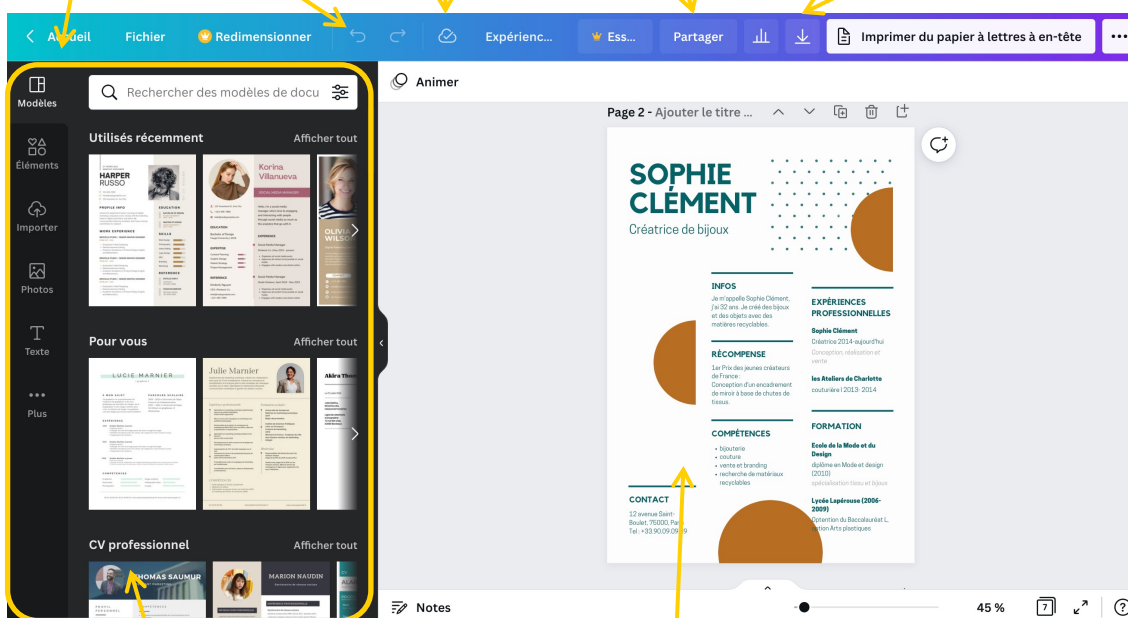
Accueil Fichier Redimensionner Expérienc... Ess... Partager Imprimer du papier à lettres à en-tête ...

Modèles
Éléments
Importer
Photos
Texte
Plus

Rechercher des modèles de docu

Utilisés récemment Afficher tout

HARPER RUSSO

Korina Villanueva

OLIVIA WILSON

Pour vous Afficher tout

LUCIE MARNIER

Julie Marnier

Akira Thom

CV professionnel Afficher tout

THOMAS SAUMUR

MARION NAUDIN

Animer

Page 2 - Ajouter le titre ...

SOPHIE CLÉMENT
Créatrice de bijoux

INFOS
Je m'appelle Sophie Clément, j'ai 32 ans. Je créé des bijoux et des objets avec des matières recyclables.

RÉCOMPENSE
1er Prix des jeunes créateurs de France : Conception d'un encadrement de miroir à base de chutes de tissus.

COMPÉTENCES
• bijouterie
• couture
• vente et branding
• recherche de matériaux recyclables

CONTACT
12 avenue Saint-Boulet, 75000, Par
Tel : +33.90.09.09.09

EXPÉRIENCES PROFESSIONELLES
Sophie Clément
Créatrice 2014-aujourd'hui
Conception, réalisation et vente

les Ateliers de Charlotte
couturière | 2013- 2014

FORMATION
Ecole de la Mode et du Design
diplôme en Mode et design (2010)
spécialisation tissu et bijoux

Lycée Lapérouse (2006-2009)
Obtention du Baccalauréat L
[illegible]tion Arts plastiques

Notes 45 % 7 ?